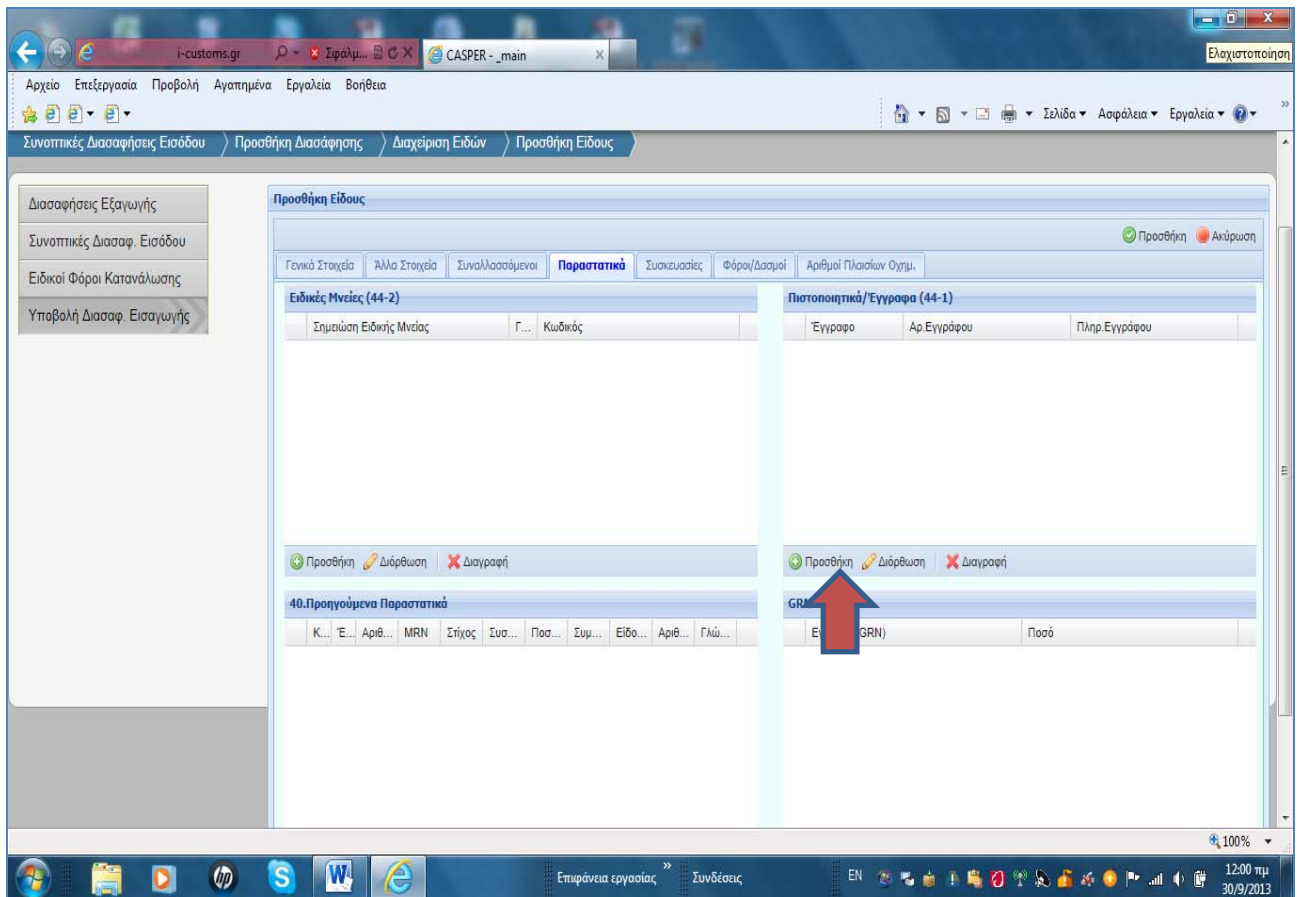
i-customs.gr
Σφάλμ...
CASPER - _main
Ελαχιστοποίηση

Αρχείο Επεξεργασία Προβολή Αγαπημένα Εργαλεία Βοήθεια

Σελίδα ▾ Ασφάλεια ▾ Εργαλεία ▾

Συνοπτικές Διασαφήσεις Εισόδου 〉 Προσθήκη Διασάφησης 〉 Διαχείριση Ειδών 〉 Προσθήκη Είδους

Διασαφήσεις Εξαγωγής
Συνοπτικές Διασαφ. Εισόδου
Ειδικοί Φόροι Κατανάλωσης
Υποβολή Διασαφ. Εισαγωγής

Προσθήκη Είδους

Προσθήκη Ακύρωση

Γενικά Στοιχεία | Άλλα Στοιχεία | Συναλλασσόμενοι | Παραστατικά | Συσκευασίες | Φόροι/Δασμοί | Αριθμοί Πλαισίων Οχημ.

Ειδικές Μνείες (44-2)

| Σημείωση Ειδικής Μνείας | Γ... | Κωδικός |
|---|---|---|

Προσθήκη Διόρθωση Διαγραφή

Πιστοποιητικά/Έγγραφα (44-1)

| Έγγραφο | Αρ.Εγγράφου | Πληρ.Εγγράφου |
|---|---|---|

Προσθήκη Διόρθωση Διαγραφή

40.Προηγούμενα Παραστατικά

| Κ... | Έ... | Αριθ... | MRN | Στίχος | Συσ... | Ποσ... | Συμ... | Είδο... | Αριθ... | Γλώ... |
|---|---|---|---|---|---|---|---|---|---|---|

GR

| E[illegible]GRN) | Ποσό |
|---|---|

100%

Επιφάνεια εργασίας Συνδέσεις EN 12:00 πμ 30/9/2013